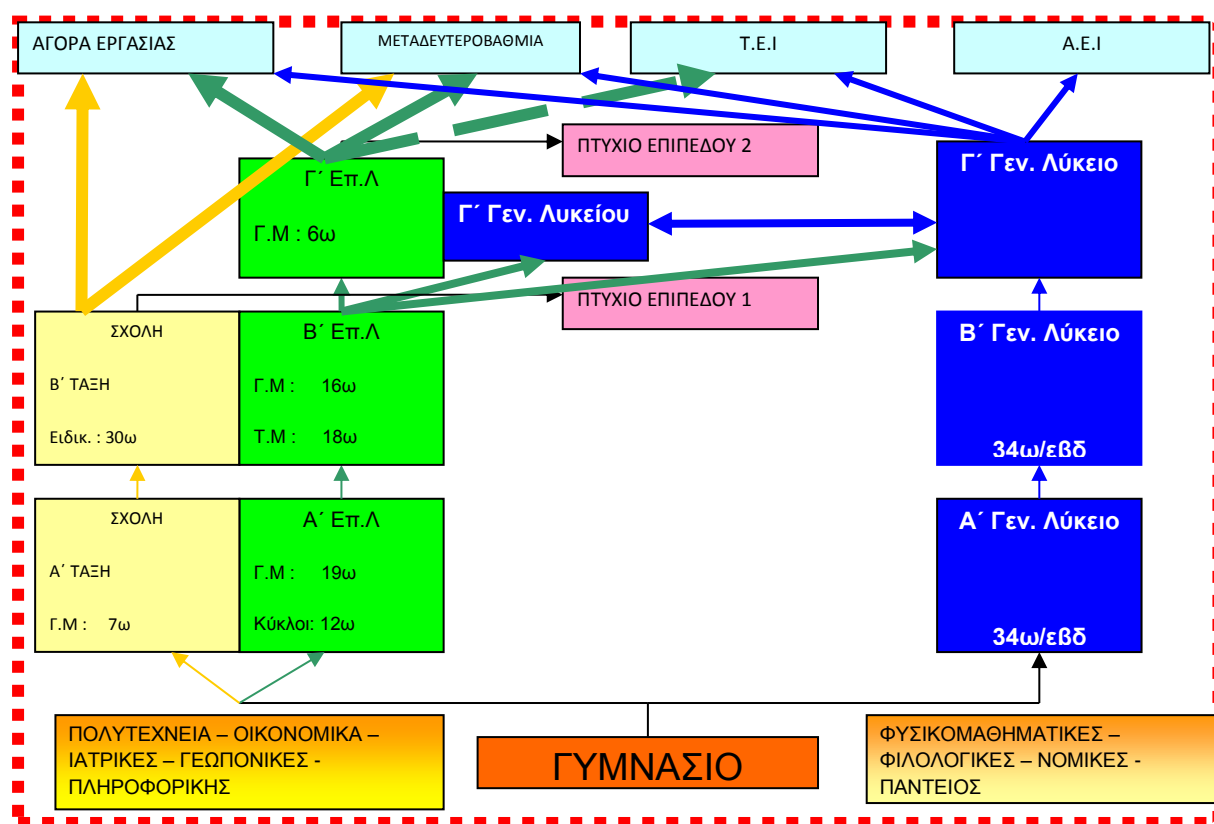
ΑΓΟΡΑ ΕΡΓΑΣΙΑΣ

ΜΕΤΑΔΕΥΤΕΡΟΒΑΘΜΙΑ

Τ.Ε.Ι

Α.Ε.Ι

ΠΤΥΧΙΟ ΕΠΙΠΕΔΟΥ 2

Γ΄ Επ.Λ

Γ.Μ : 6ω

Γ΄ Γεν. Λυκείου

Γ΄ Γεν. Λύκειο

ΠΤΥΧΙΟ ΕΠΙΠΕΔΟΥ 1

ΣΧΟΛΗ

Β΄ ΤΑΞΗ

Ειδικ. : 30ω

Β΄ Επ.Λ

Γ.Μ : 16ω

Τ.Μ : 18ω

Β΄ Γεν. Λύκειο

34ω/εβδ

ΣΧΟΛΗ

Α΄ ΤΑΞΗ

Γ.Μ : 7ω

Α΄ Επ.Λ

Γ.Μ : 19ω

Κύκλοι: 12ω

Α΄ Γεν. Λύκειο

34ω/εβδ

ΠΟΛΥΤΕΧΝΕΙΑ – ΟΙΚΟΝΟΜΙΚΑ – ΙΑΤΡΙΚΕΣ – ΓΕΩΠΟΝΙΚΕΣ - ΠΛΗΡΟΦΟΡΙΚΗΣ

ΓΥΜΝΑΣΙΟ

ΦΥΣΙΚΟΜΑΘΗΜΑΤΙΚΕΣ – ΦΙΛΟΛΟΓΙΚΕΣ – ΝΟΜΙΚΕΣ - ΠΑΝΤΕΙΟΣ